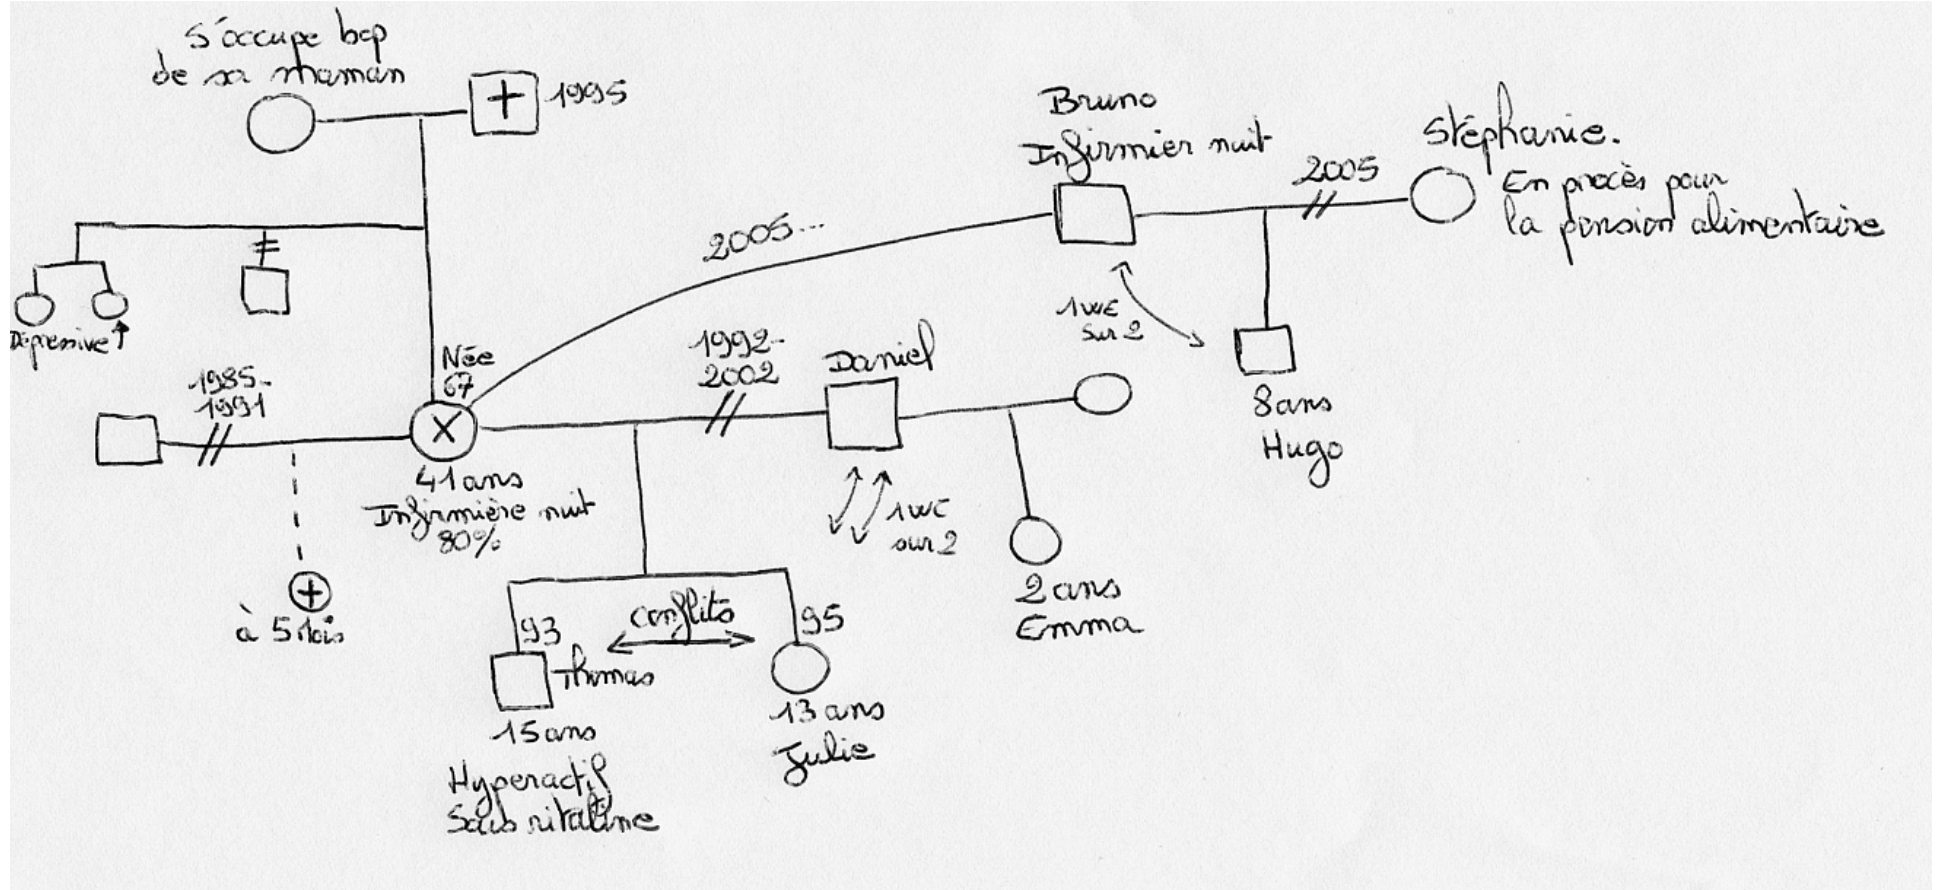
S'occupe bcp de sa maman

1995

Bruno
Infirmier nuit

2005

Stéphanie.
En procès pour la pension alimentaire

2005...

Dépressive

1WE sur 2

Née 67

1992-2002

Daniel

1985-1991

8ans
Hugo

41 ans
Infirmière nuit
80%

1WE sur 2

à 5 mois

conflits

93

95

Thomas

2 ans
Emma

15 ans
Hyperactif
Sous ritaline

13 ans
Julie